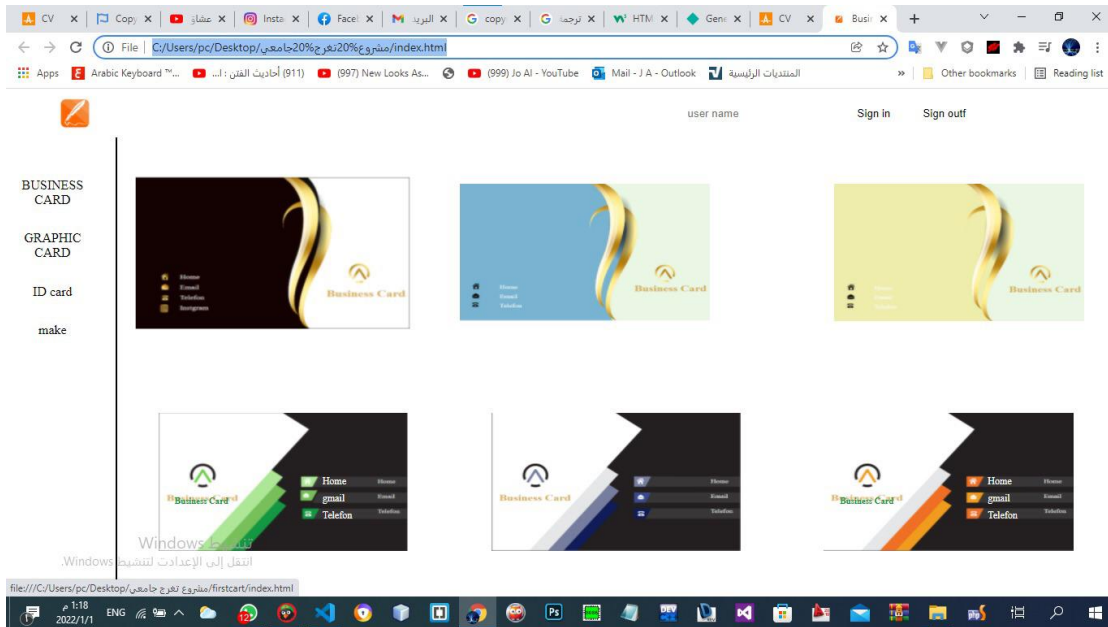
CV | Copy | عشاق | Insta | Faceb | البريد | copy | ترجمة | HTM | Gene | CV | Busi | +

File | C:/Users/pc/Desktop/مشروع%20تخرج%20جامعي/index.html

Apps | Arabic Keyboard ™... | أحاديث الفتن : ا... (911) | (997) New Looks As... | (999) Jo Al - YouTube | Mail - J A - Outlook | المنتديات الرئيسية | » | Other bookmarks | Reading list

user name | Sign in | Sign outf

BUSINESS CARD

GRAPHIC CARD

ID card

make

Home
Email
Telefon
Instgram
Business Card

Home
Email
Telefon
Business Card

Business Card

Business Card
Home Home
gmail Email
Telefon Telefon

Business Card
Home
Email
Telefon

Business Card
Home Home
gmail Email
Telefon Telefon

Windows تنشيط
انتقل إلى الإعدادات لتنشيط Windows.

file:///C:/Users/pc/Desktop/مشروع تخرج جامعي/firstcart/index.html

ENG 1:18 م 2022/1/1